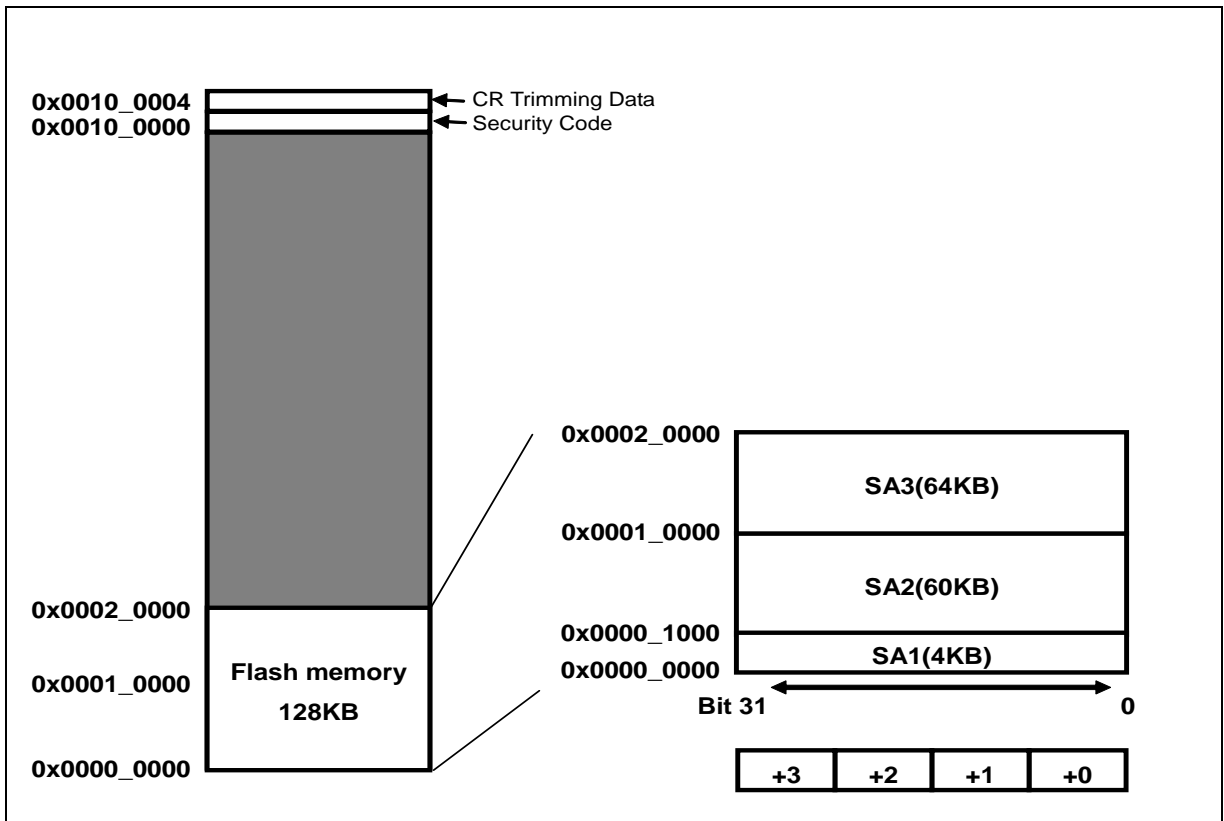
0x0010_0004
CR Trimming Data
0x0010_0000
Security Code

0x0002_0000
0x0001_0000
Flash memory
128KB
0x0000_0000

0x0002_0000
SA3(64KB)
0x0001_0000
SA2(60KB)
0x0000_1000
SA1(4KB)
0x0000_0000
Bit 31
0

| +3 | +2 | +1 | +0 |
|---|---|---|---|